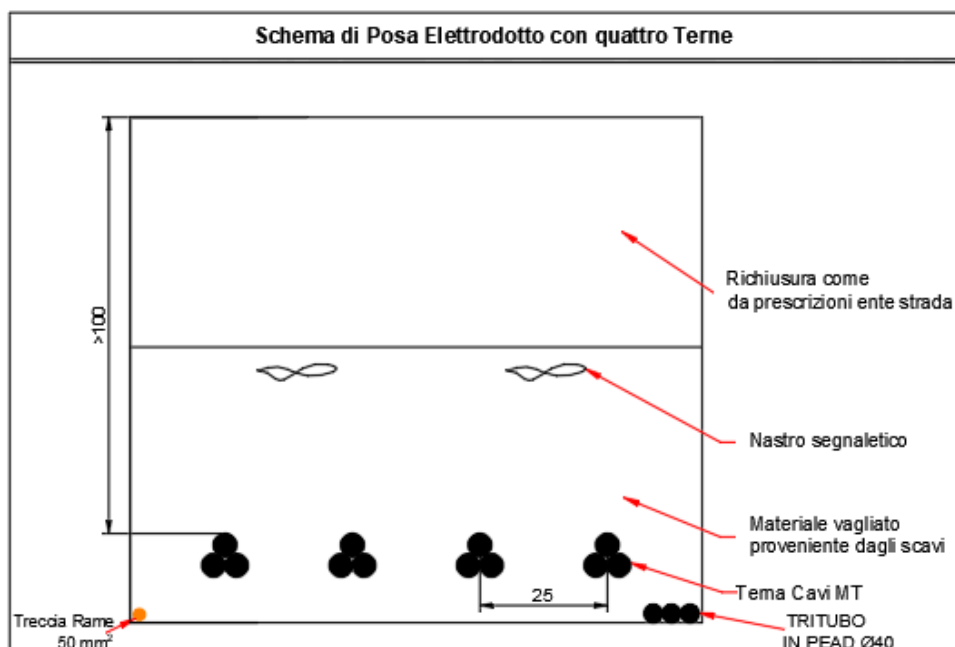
Schema di Posa Elettrodotto con quattro Terne

>100

Richiusura come da prescrizioni ente strada

Nastro segnaletico

Materiale vagliato proveniente dagli scavi

Terna Cavi MT

25

Treccia Rame 50 mm$^2$

TRITUBO IN PEAD Ø40